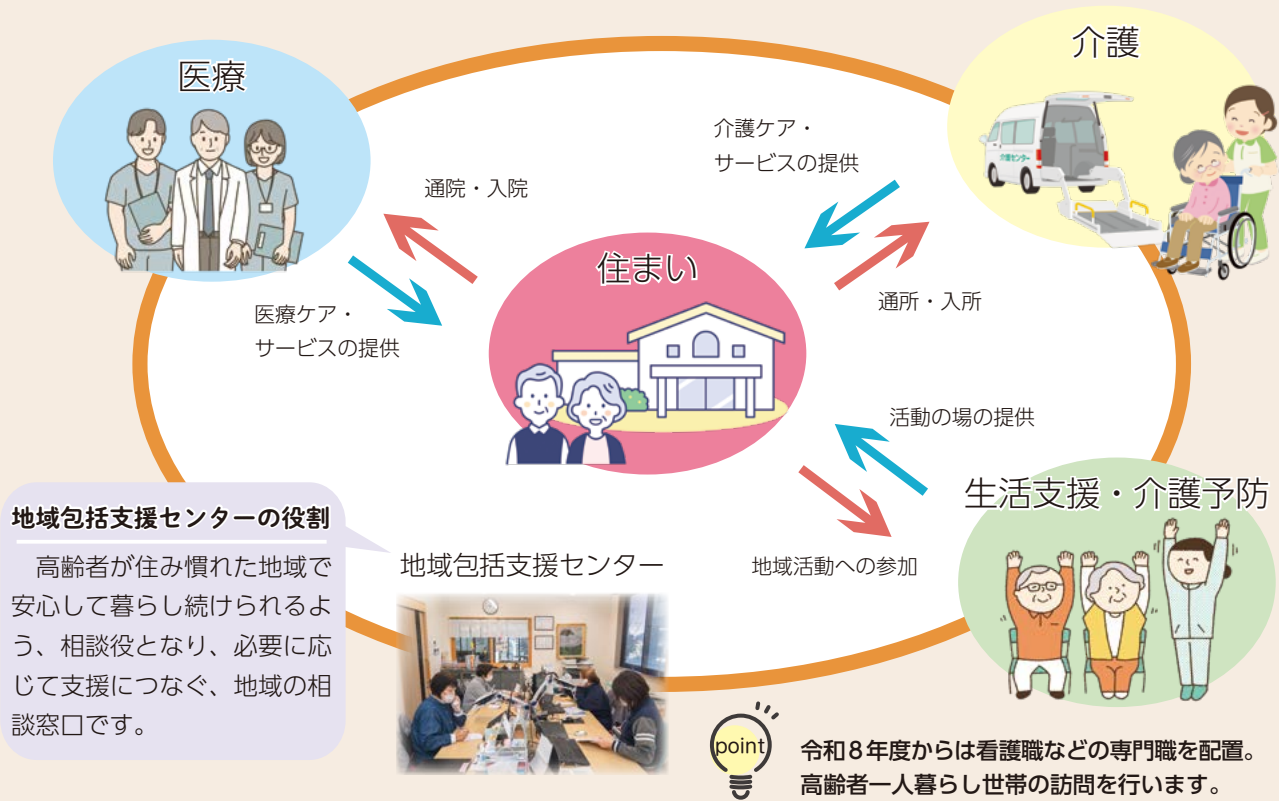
医療

通院・入院

医療ケア・
サービスの提供

介護

介護ケア・
サービスの提供

通所・入所

住まい

活動の場の提供

生活支援・介護予防

地域活動への参加

地域包括支援センターの役割

高齢者が住み慣れた地域で安心して暮らし続けられるよう、相談役となり、必要に応じて支援につなぐ、地域の相談窓口です。

地域包括支援センター

介護センター

point

令和８年度からは看護職などの専門職を配置。
高齢者一人暮らし世帯の訪問を行います。